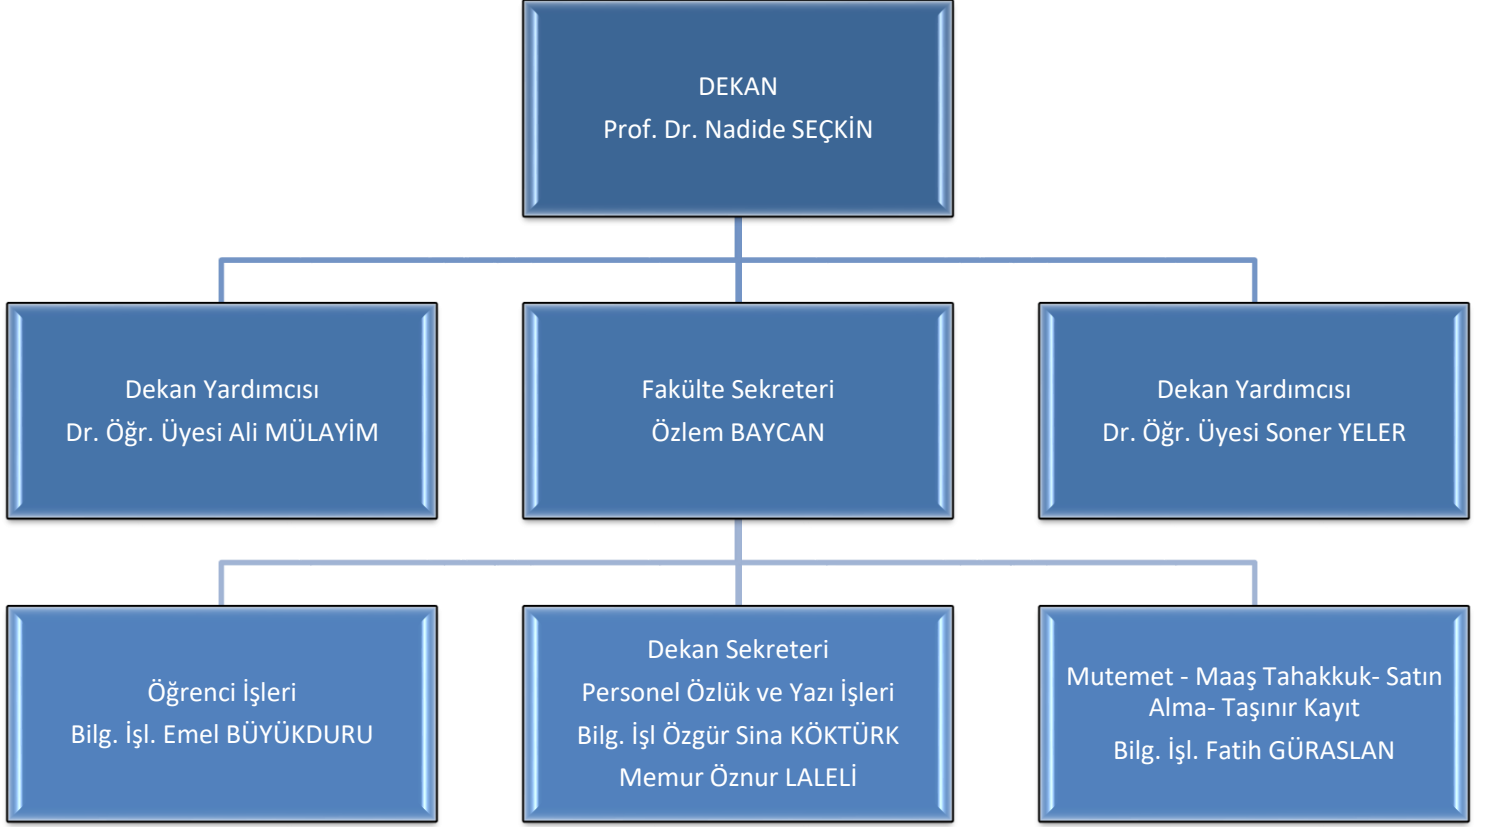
DEKAN
Prof. Dr. Nadide SEÇKİN

Dekan Yardımcısı
Dr. Öğr. Üyesi Ali MÜLAYİM

Fakülte Sekreteri
Özlem BAYCAN

Dekan Yardımcısı
Dr. Öğr. Üyesi Soner YELER

Öğrenci İşleri
Bilg. İşl. Emel BÜYÜKDURU

Dekan Sekreteri
Personel Özlük ve Yazı İşleri
Bilg. İşl Özgür Sina KÖKTÜRK
Memur Öznur LALELİ

Mutemet - Maaş Tahakkuk- Satın Alma- Taşınır Kayıt
Bilg. İşl. Fatih GÜRASLAN